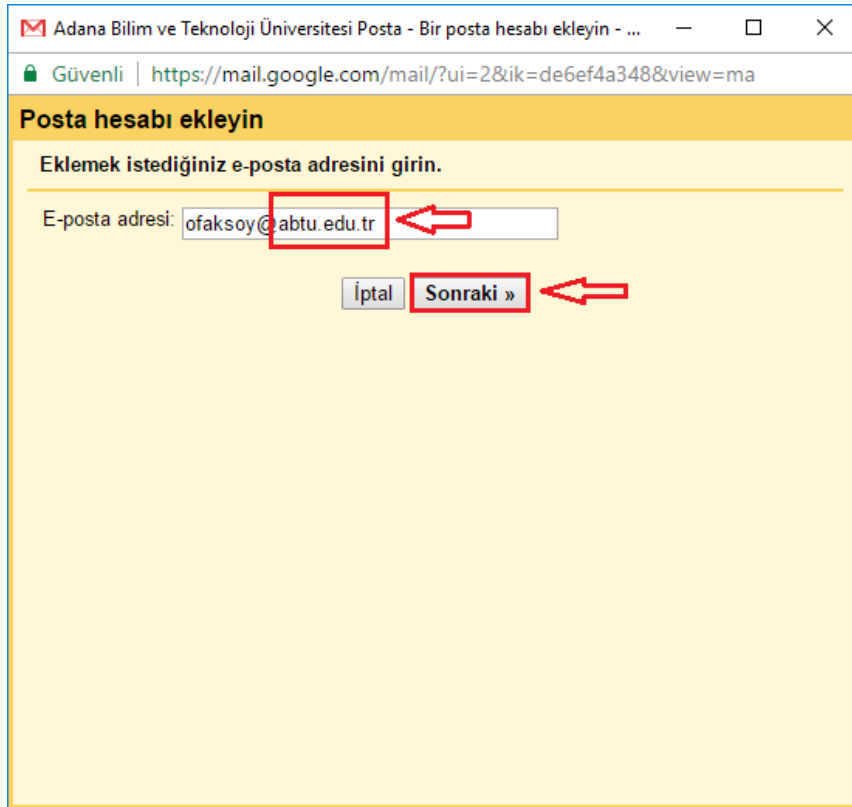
Adana Bilim ve Teknoloji Üniversitesi Posta - Bir posta hesabı ekleyin - ...

Güvenli | https://mail.google.com/mail/?ui=2&ik=de6ef4a348&view=ma

Posta hesabı ekleyin

Eklemek istediğiniz e-posta adresini girin.

E-posta adresi: ofaksoy@abtu.edu.tr

İptal Sonraki »